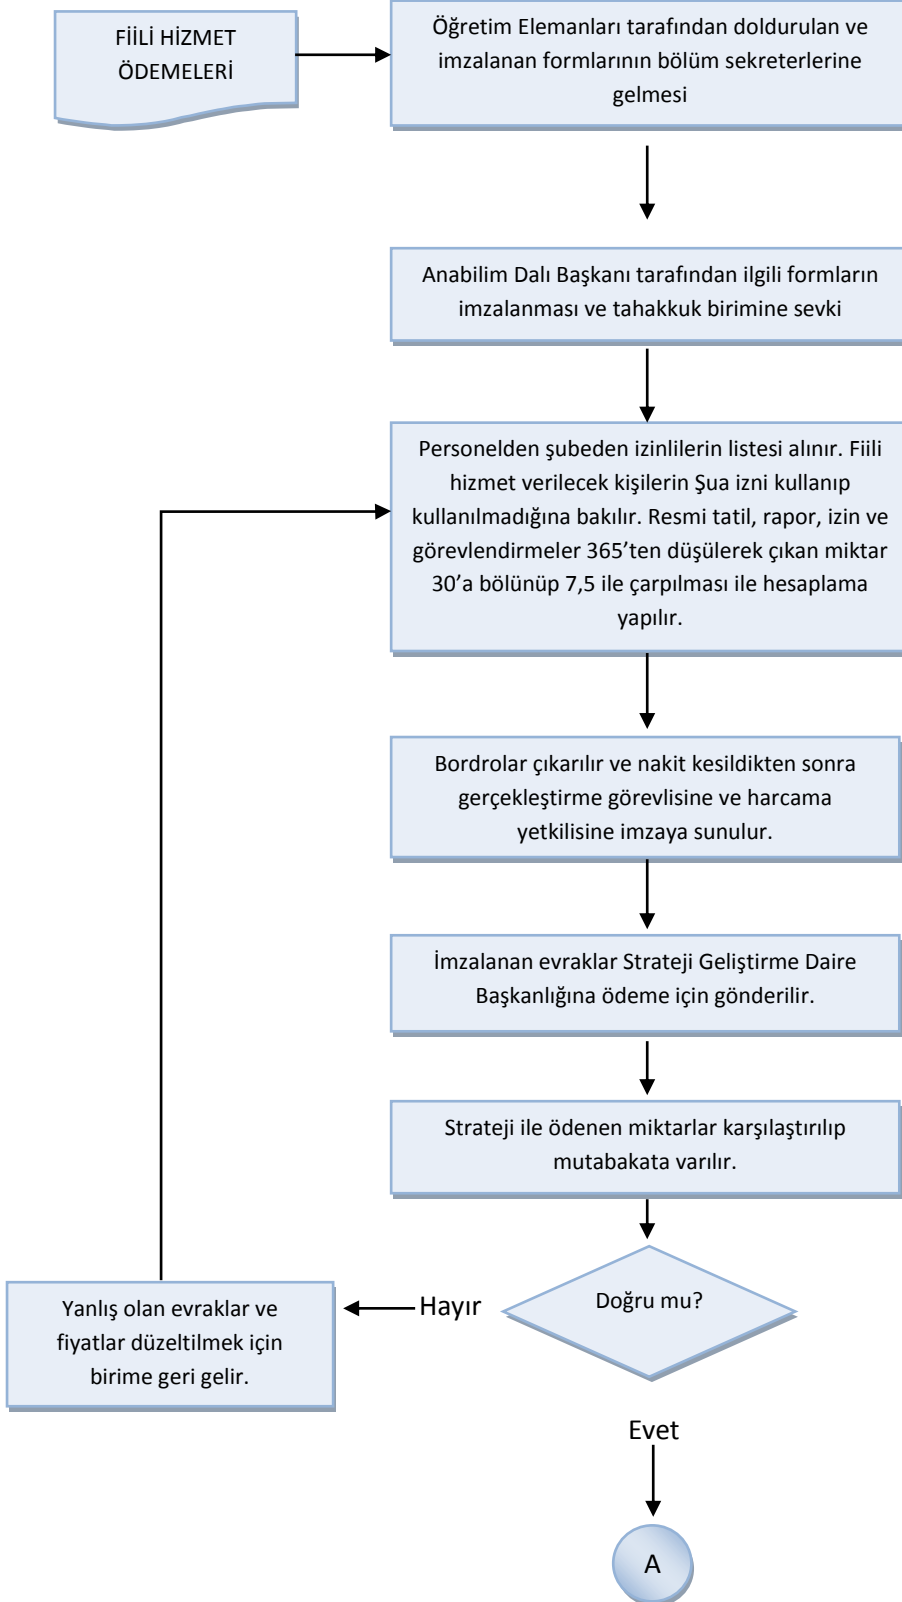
FİİLİ HİZMET ÖDEMELERİ

Öğretim Elemanları tarafından doldurulan ve imzalanan formlarının bölüm sekreterlerine gelmesi

Anabilim Dalı Başkanı tarafından ilgili formların imzalanması ve tahakkuk birimine sevki

Personelden şubeden izinlilerin listesi alınır. Fiili hizmet verilecek kişilerin Şua izni kullanıp kullanılmadığına bakılır. Resmi tatil, rapor, izin ve görevlendirmeler 365'ten düşülerek çıkan miktar 30'a bölünüp 7,5 ile çarpılması ile hesaplama yapılır.

Bordrolar çıkarılır ve nakit kesildikten sonra gerçekleştirme görevlisine ve harcama yetkilisine imzaya sunulur.

İmzalanan evraklar Strateji Geliştirme Daire Başkanlığına ödeme için gönderilir.

Strateji ile ödenen miktarlar karşılaştırılıp mutabakata varılır.

Doğru mu?

Hayır

Yanlış olan evraklar ve fiyatlar düzeltilmek için birime geri gelir.

Evet

A